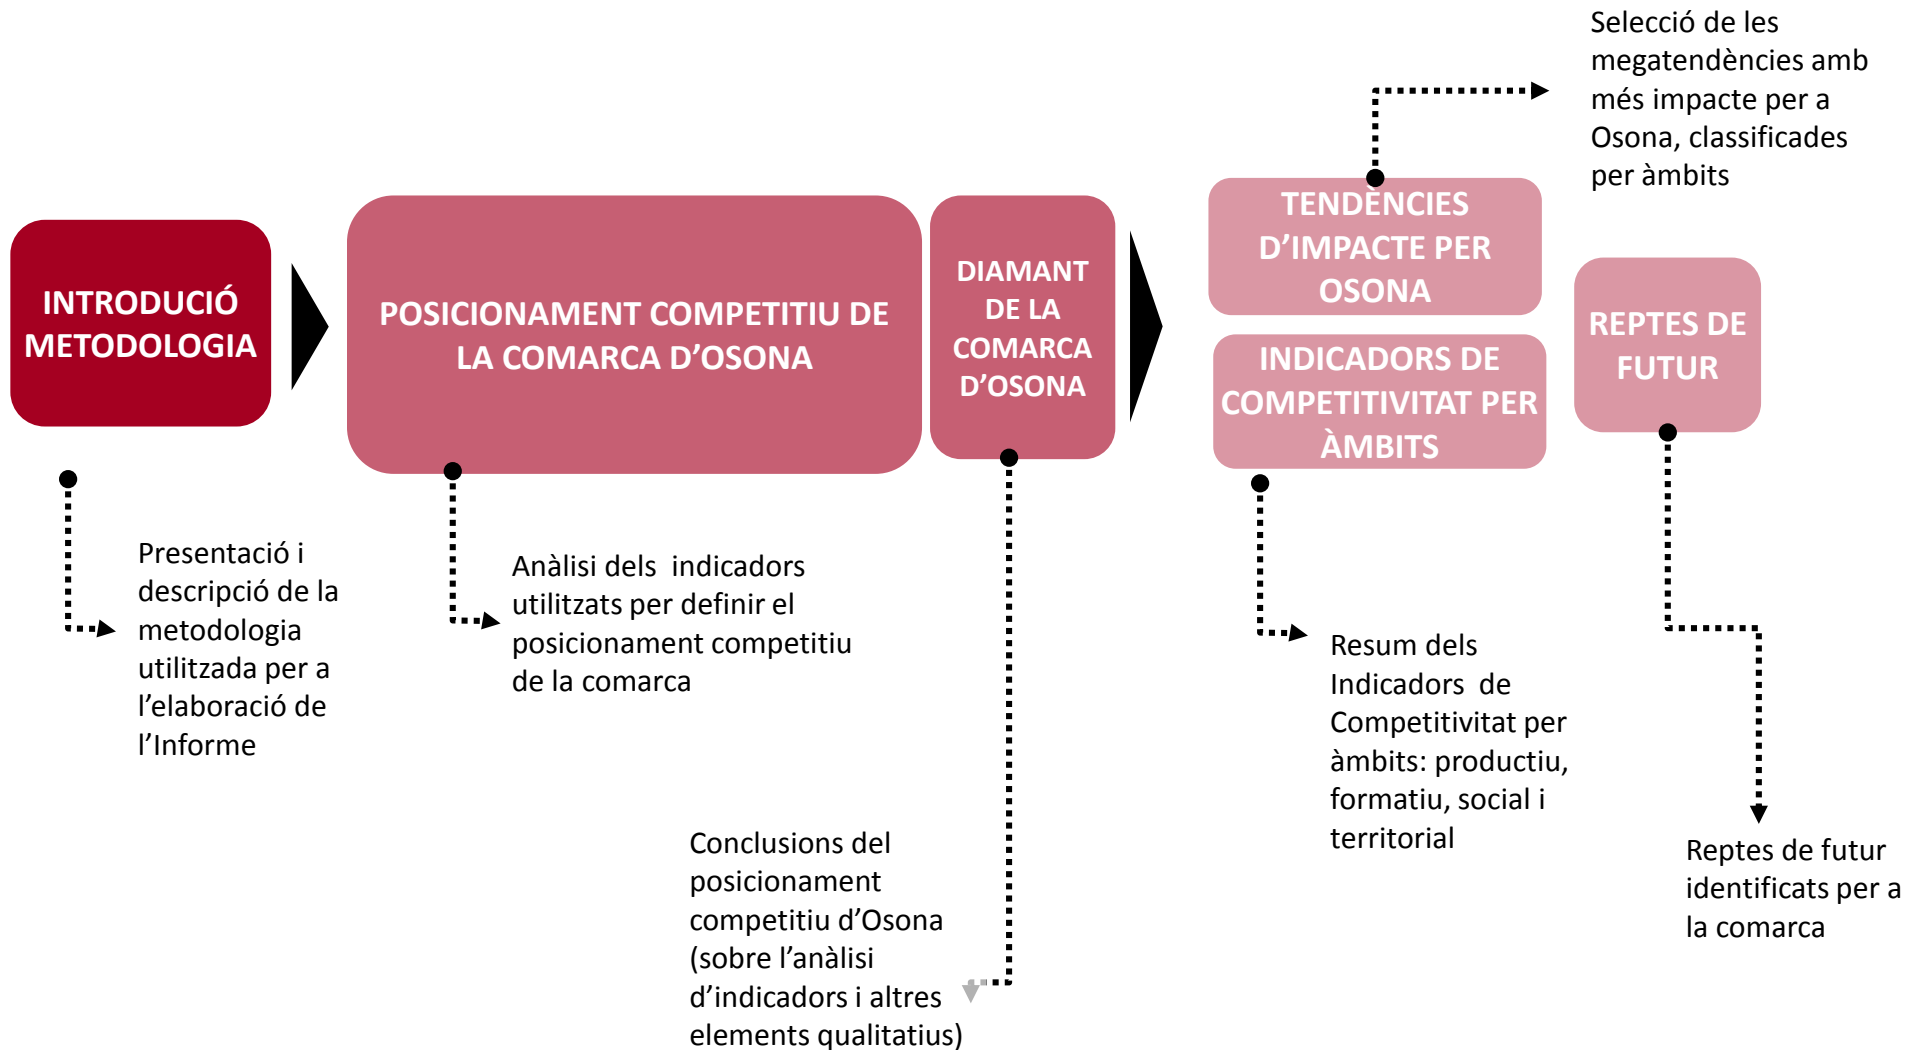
Selecció de les megatendències amb més impacte per a Osona, classificades per àmbits

INTRODUCCIÓ METODOLOGIA

POSICIONAMENT COMPETITIU DE LA COMARCA D'OSONA

DIAMANT DE LA COMARCA D'OSONA

TENDÈNCIES D'IMPACTE PER OSONA

INDICADORS DE COMPETITIVITAT PER ÀMBITS

REPTES DE FUTUR

Presentació i descripció de la metodologia utilitzada per a l'elaboració de l'Informe

Anàlisi dels indicadors utilitzats per definir el posicionament competitiu de la comarca

Resum dels Indicadors de Competitivitat per àmbits: productiu, formatiu, social i territorial

Conclusions del posicionament competitiu d'Osona (sobre l'anàlisi d'indicadors i altres elements qualitatius)

Reptes de futur identificats per a la comarca